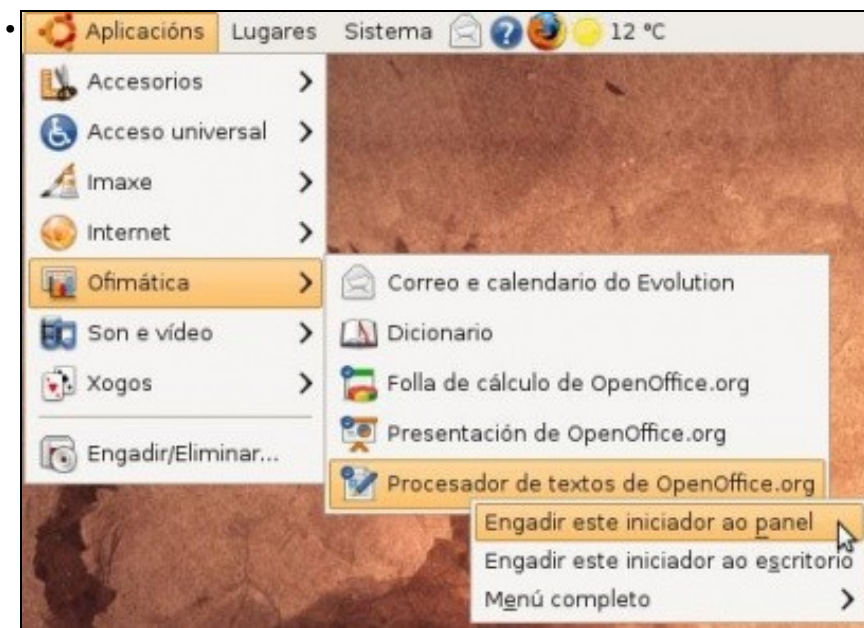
Aplicacións Lugares Sistema 12 °C

Accesorios
Acceso universal
Imaxe
Internet
Ofimática
Son e vídeo
Xogos
Engadir/Eliminar...

Correo e calendario do Evolution
Dicionario
Folla de cálculo de OpenOffice.org
Presentación de OpenOffice.org
Procesador de textos de OpenOffice.org

Engadir este iniciador ao panel
Engadir este iniciador ao escritorio
Menú completo